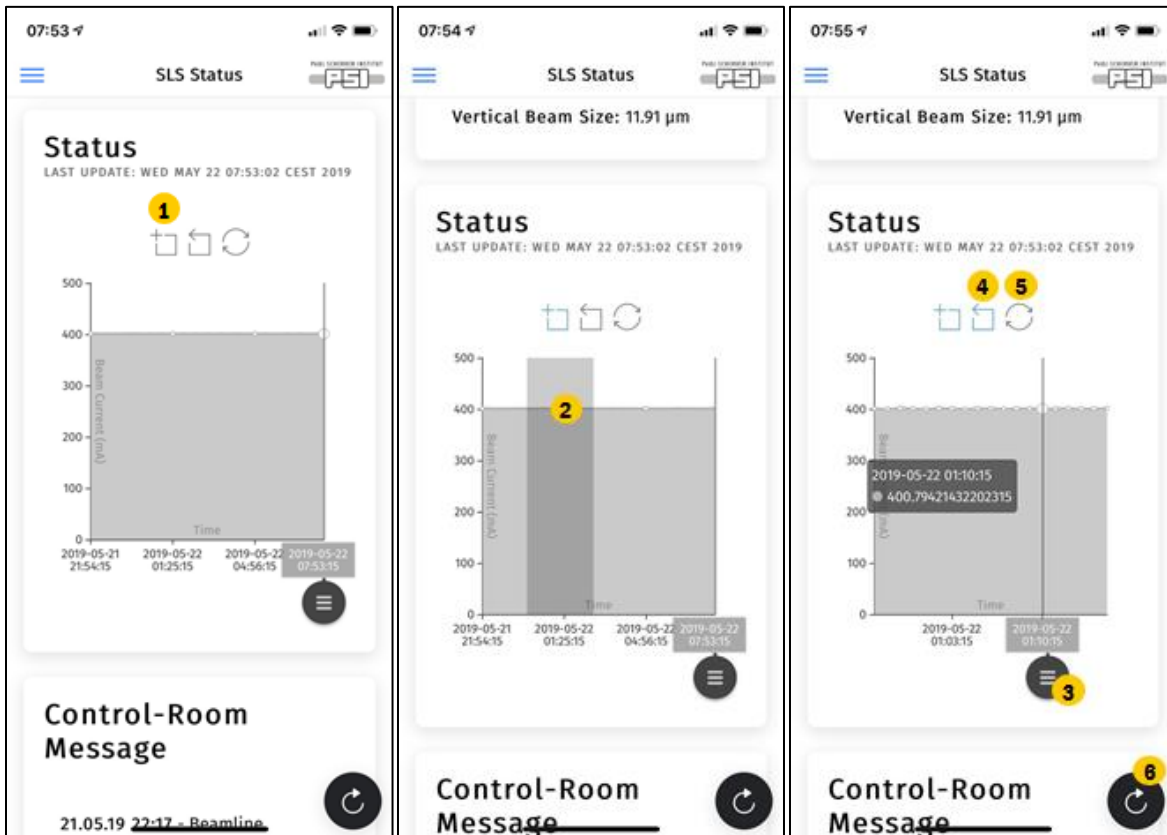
07:53

SLS Status

PAUL SCHERRER INSTITUT PSI

Status

LAST UPDATE: WED MAY 22 07:53:02 CEST 2019

1

500
400
300
200
100
0

Beam Current (mA)

Time

2019-05-21 21:54:15
2019-05-22 01:25:15
2019-05-22 04:56:15
2019-05-22 07:53:15

Control-Room Message

21.05.19 22:17 - Beamline

07:54

SLS Status

PAUL SCHERRER INSTITUT PSI

Vertical Beam Size: 11.91 µm

Status

LAST UPDATE: WED MAY 22 07:53:02 CEST 2019

500
400
300
200
100
0

2

Beam Current (mA)

Time

2019-05-21 21:54:15
2019-05-22 01:25:15
2019-05-22 04:56:15
2019-05-22 07:53:15

Control-Room Message

07:55

SLS Status

PAUL SCHERRER INSTITUT PSI

Vertical Beam Size: 11.91 µm

Status

LAST UPDATE: WED MAY 22 07:53:02 CEST 2019

4 5

500
400
300
200
100
0

2019-05-22 01:10:15
400.79421432202315

Time

2019-05-22 01:03:15
2019-05-22 01:10:15

3

Control-Room Message

6